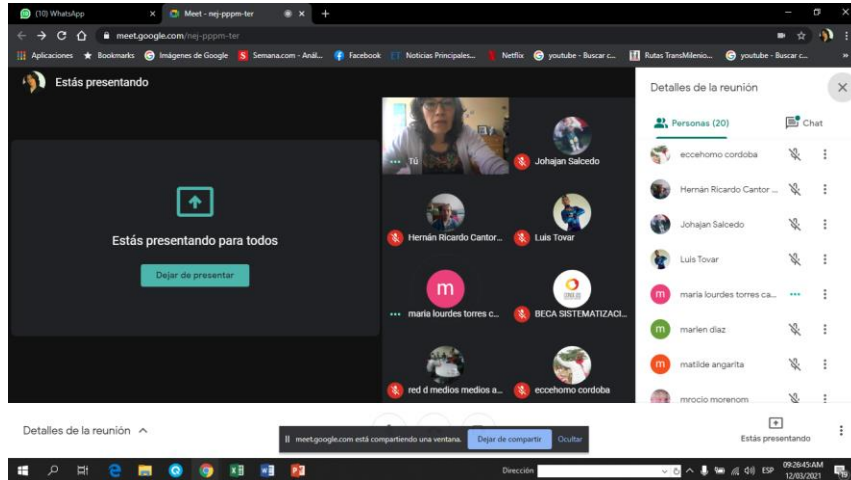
(10) WhatsApp
Meet - nej-pppm-ter
meet.google.com/nej-pppm-ter
Aplicaciones Bookmarks Imágenes de Google Semana.com - Anál... Facebook Noticias Principales... Netflix youtube - Buscar c... Rutas TransMilenio... youtube - Buscar c...

Estás presentando

Estás presentando para todos

Dejar de presentar

Tú
Johajan Salcedo
Hernán Ricardo Cantor...
Luis Tovar
m
maria lourdes torres c...
BECA SISTEMATIZACI...
red d medios medios a...
eccehomo cordoba

Detalles de la reunión
Personas (20)
Chat
eccehomo cordoba
Hernán Ricardo Cantor ...
Johajan Salcedo
Luis Tovar
maria lourdes torres ca...
marlen diaz
matilde angarita
mrocio morenom

Detalles de la reunión
meet.google.com está compartiendo una ventana.
Dejar de compartir
Ocultar
Estás presentando

Dirección
ESP
09:26:45 AM
12/03/2021